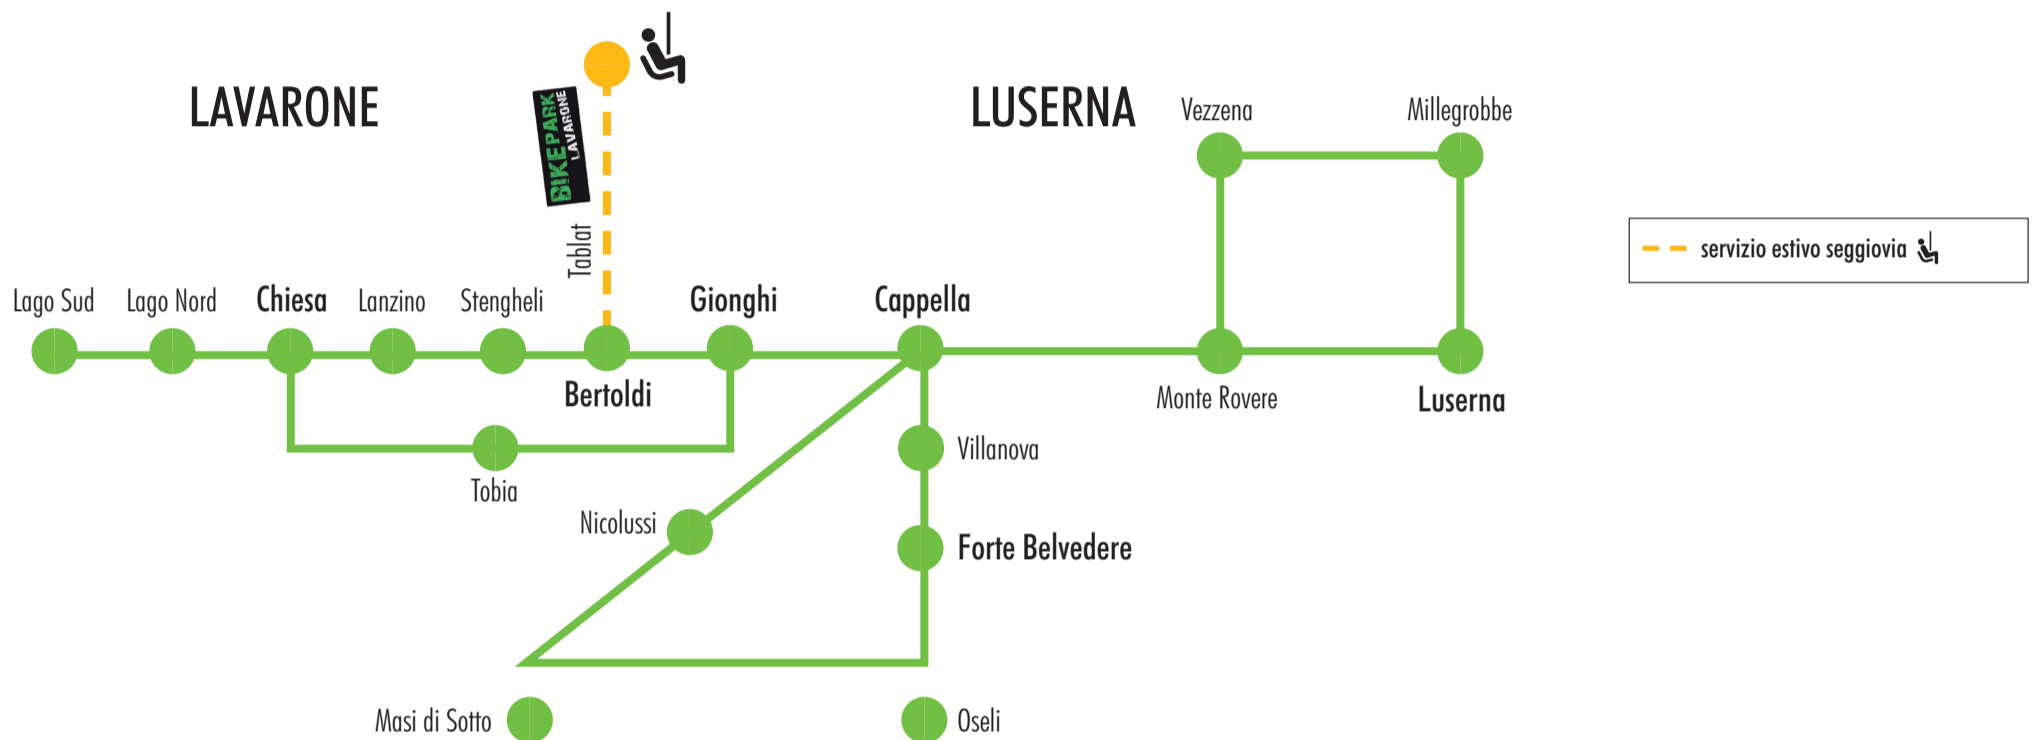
LAVARONE

BIKEPARK LAVARONE

Tablat

LUSERNA

Vezzena

Millegrobbe

servizio estivo seggiovia

Lago Sud

Lago Nord

Chiesa

Lanzino

Stengheli

Gionghi

Cappella

Bertoldi

Monte Rovere

Luserna

Villanova

Tobia

Nicolussi

Forte Belvedere

Masi di Sotto

Oseli